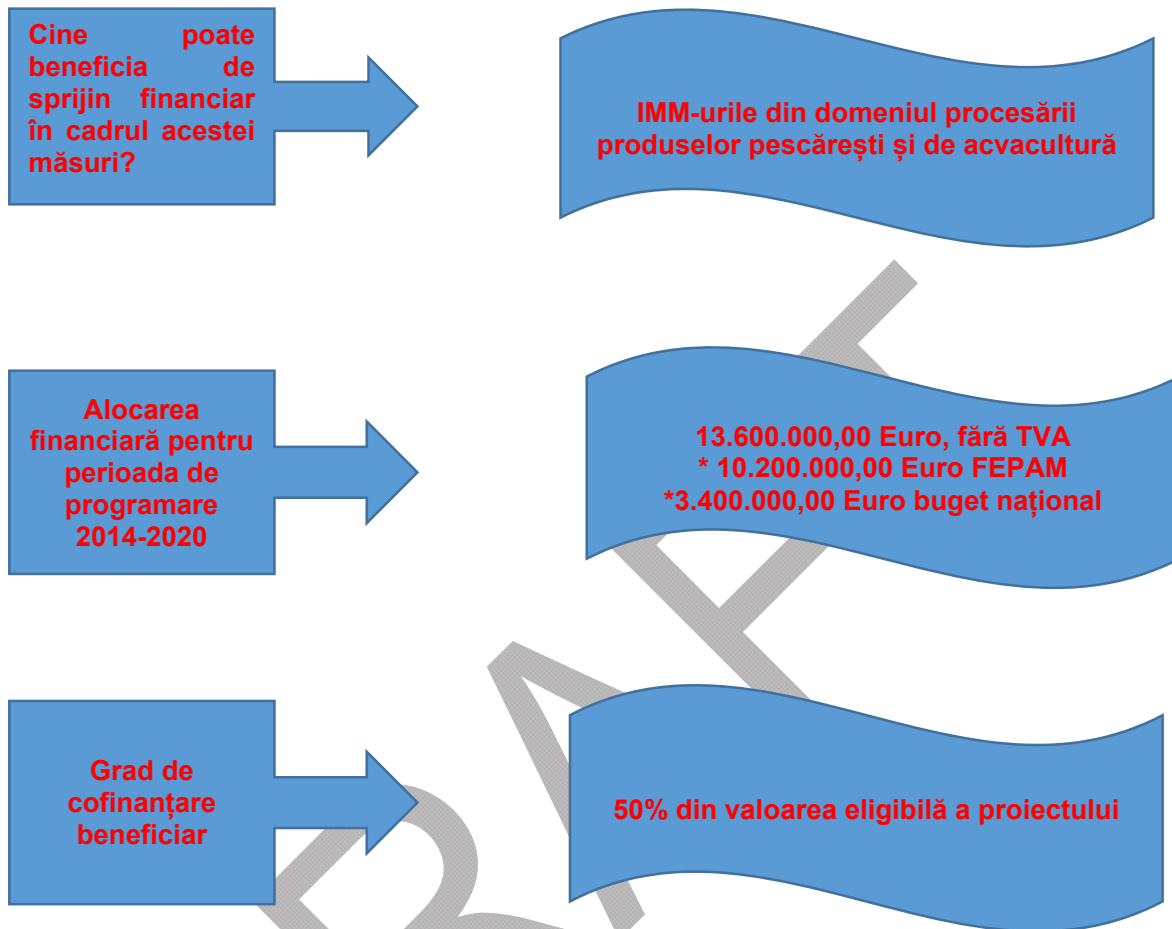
Cine poate beneficia de sprijin financiar în cadrul acestei măsuri?

IMM-urile din domeniul procesării produselor pescărești și de acvacultură

Alocarea financiară pentru perioada de programare 2014-2020

13.600.000,00 Euro, fără TVA
* 10.200.000,00 Euro FEPAM
*3.400.000,00 Euro buget național

Grad de cofinanțare beneficiar

50% din valoarea eligibilă a proiectului